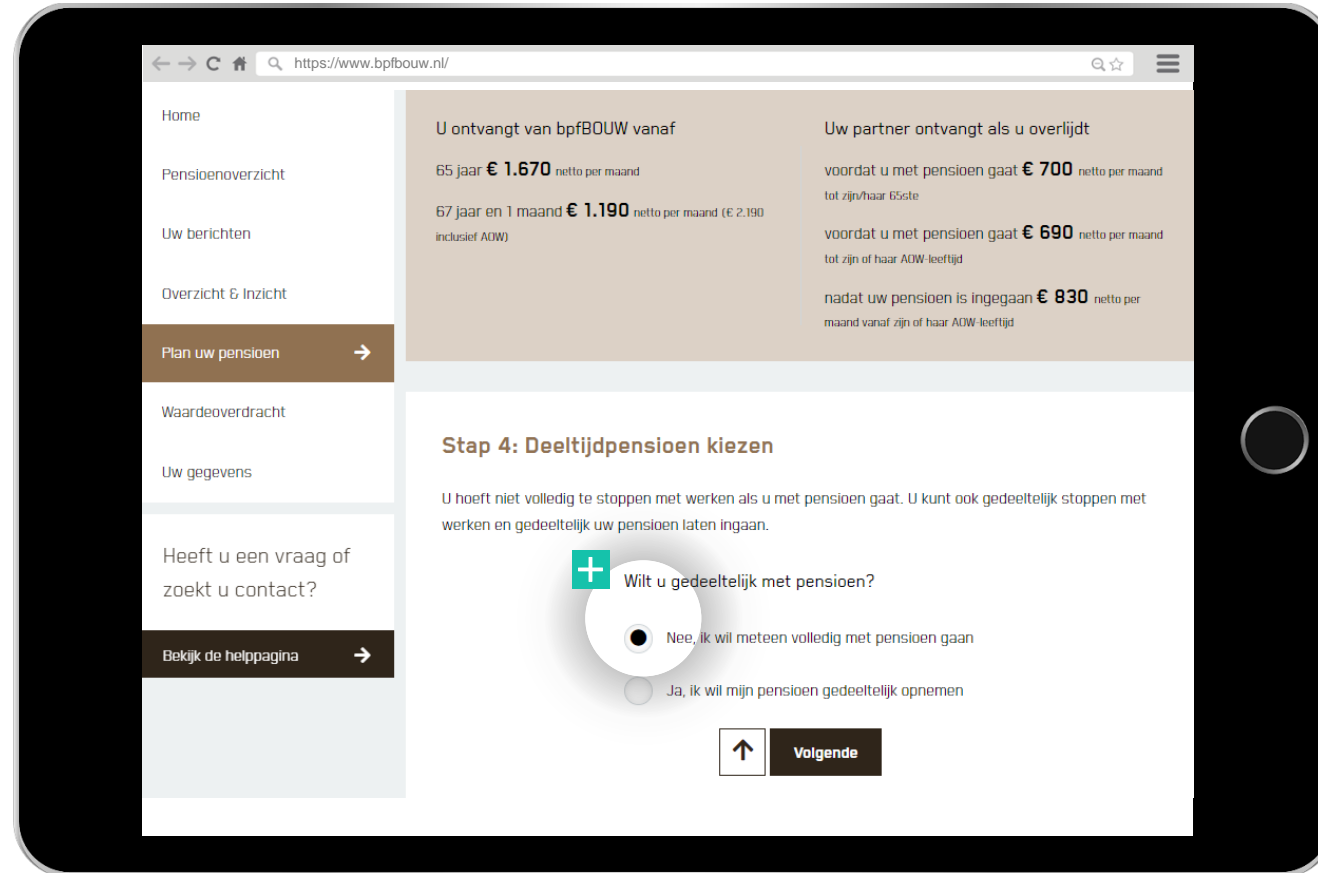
https://www.bpfbouw.nl/

Home

Pensioenoverzicht

Uw berichten

Overzicht & Inzicht

Plan uw pensioen

Waardeoverdracht

Uw gegevens

Heeft u een vraag of zoekt u contact?

Bekijk de helppagina

U ontvangt van bpfBOUW vanaf

65 jaar € 1.670 netto per maand

67 jaar en 1 maand € 1.190 netto per maand (€ 2.190 inclusief AOW)

Uw partner ontvangt als u overlijdt

voordat u met pensioen gaat € 700 netto per maand tot zijn/haar 65ste

voordat u met pensioen gaat € 690 netto per maand tot zijn of haar AOW-leeftijd

nadat uw pensioen is ingegaan € 830 netto per maand vanaf zijn of haar AOW-leeftijd

Stap 4: Deeltijdpensioen kiezen

U hoeft niet volledig te stoppen met werken als u met pensioen gaat. U kunt ook gedeeltelijk stoppen met werken en gedeeltelijk uw pensioen laten ingaan.

+ Wilt u gedeeltelijk met pensioen?

Nee, ik wil meteen volledig met pensioen gaan

Ja, ik wil mijn pensioen gedeeltelijk opnemen

Volgende